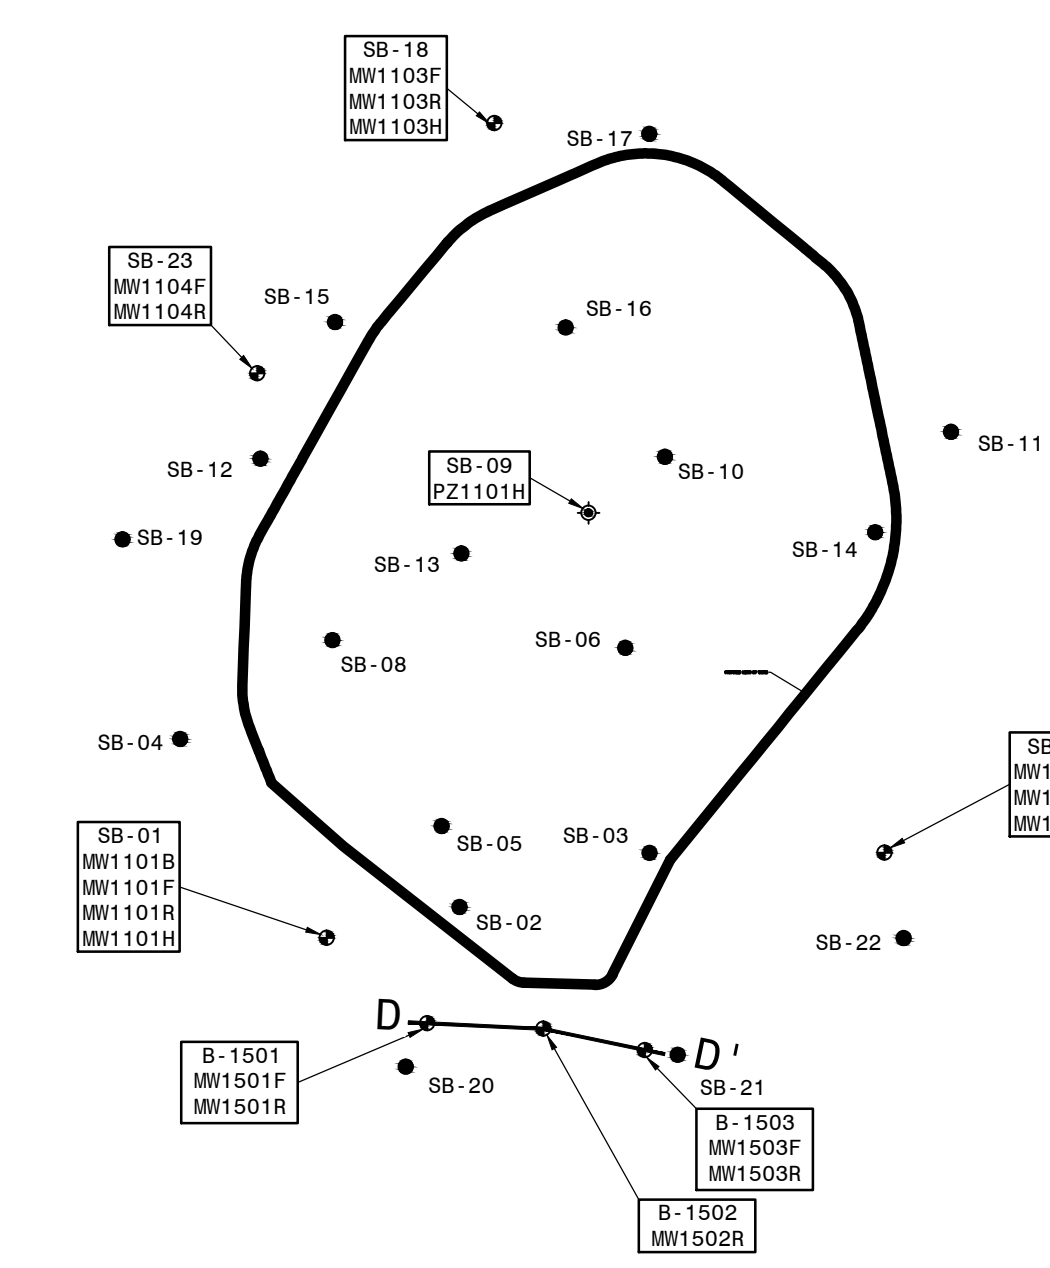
SB-18
MW1103F
MW1103R
MW1103H

SB-17

SB-23
MW1104F
MW1104R

SB-15

SB-16

SB-11

SB-12

SB-09
PZ1101H

SB-10

SB-19

SB-13

SB-14

SB-08

SB-06

SB-04

SB
MW1
MW1
MW1

SB-01
MW1101B
MW1101F
MW1101R
MW1101H

SB-05

SB-03

SB-02

SB-22

D

D'

B-1501
MW1501F
MW1501R

SB-20

SB-21

B-1503
MW1503F
MW1503R

B-1502
MW1502R